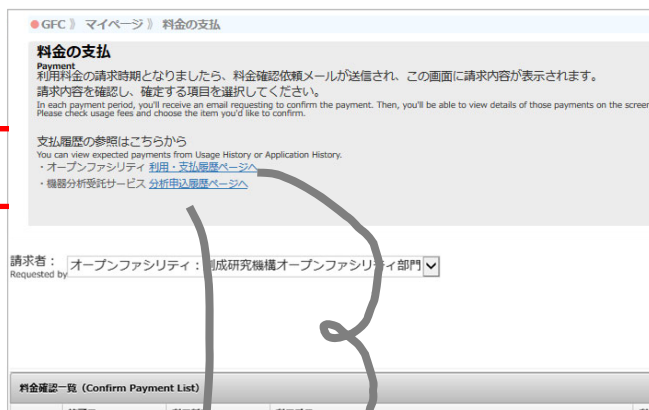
GFC 》 マイページ 》 料金の支払

料金の支払
Payment
利用料金の請求時期となりましたら、料金確認依頼メールが送信され、この画面に請求内容が表示されます。
請求内容を確認し、確定する項目を選択してください。
In each payment period, you'll receive an email requesting to confirm the payment. Then, you'll be able to view details of those payments on the screen
Please check usage fees and choose the item you'd like to confirm.

支払履歴の参照はこちらから
You can view expected payments from Usage History or Application History.
・オープンファシリティ 利用・支払履歴ページへ
・機器分析受託サービス 分析申込履歴ページへ

請求者：
Requested by
オープンファシリティ：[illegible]成研究機構オープンファシリティ部門

料金確認一覧（Confirm Payment List）